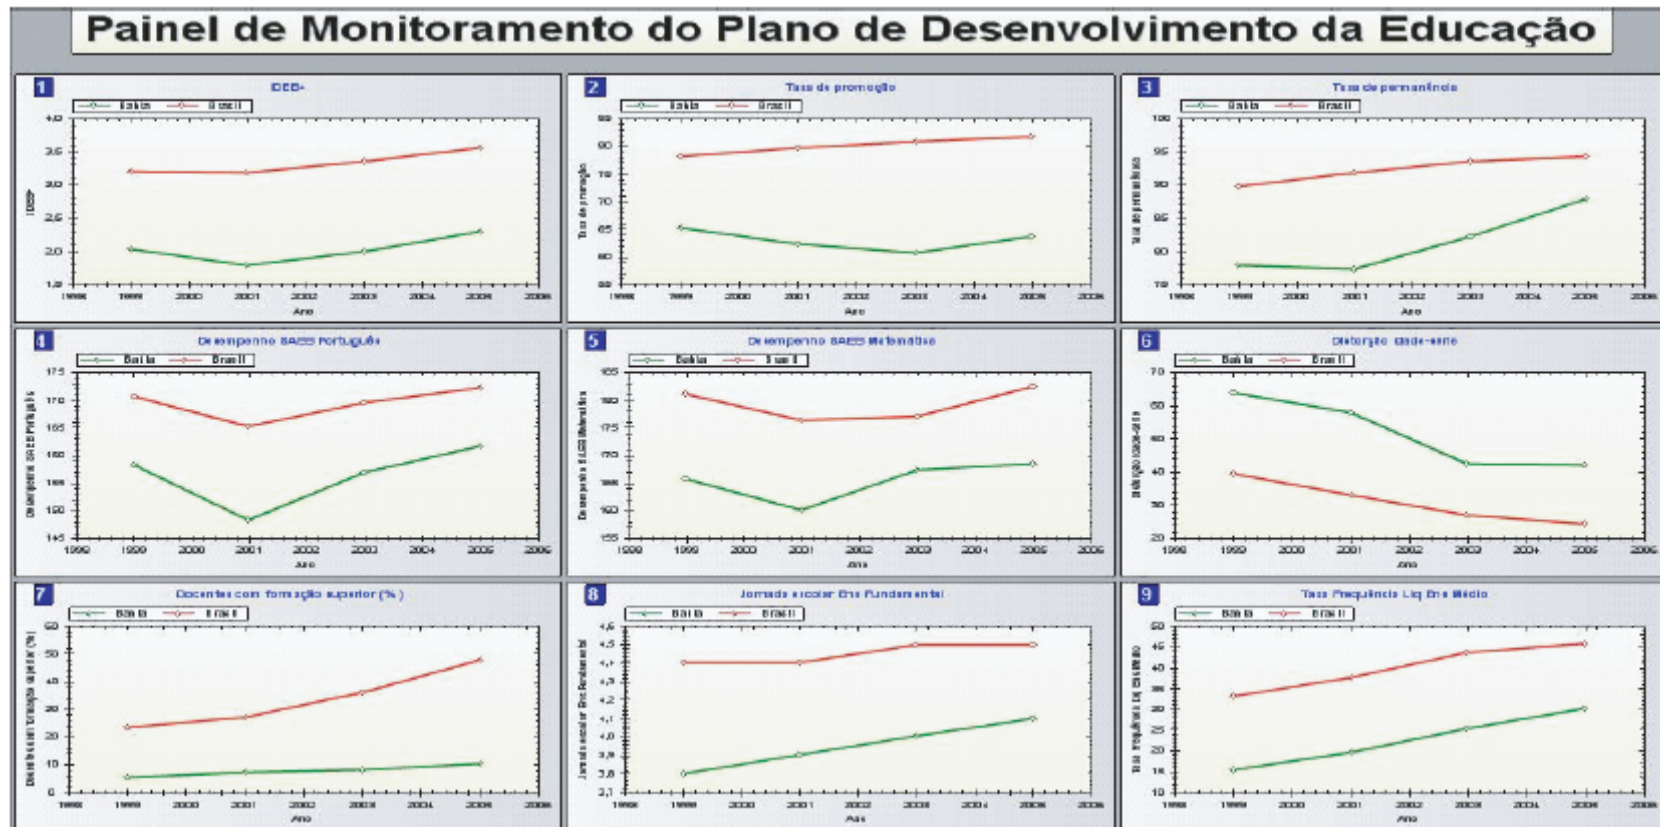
Painel de Monitoramento do Plano de Desenvolvimento da Educação

1
IDEB
Bahia Brasil
4,0
3,5
3,0
2,5
2,0
1,5
IDEB
1998 1999 2000 2001 2002 2003 2004 2005 2006
Ano

2
Taxa de promoção
Bahia Brasil
95
90
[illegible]
70
65
60
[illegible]
Taxa de promoção
1998 1999 2000 2001 2002 2003 2004 2005 2006
Ano

3
Taxa de permanência
Bahia Brasil
100
95
90
85
80
75
Taxa de permanência
1998 1999 2000 2001 2002 2003 2004 2005 2006
Ano

4
Desempenho SAEB Português
Bahia Brasil
175
170
165
160
155
150
145
Desempenho SAEB Português
1998 1999 2000 2001 2002 2003 2004 2005 2006
Ano

5
Desempenho SAEB Matemática
Bahia Brasil
185
180
175
170
165
160
155
Desempenho SAEB Matemática
1998 1999 2000 2001 2002 2003 2004 2005 2006
Ano

6
Distorção idade-série
Bahia Brasil
70
60
50
40
30
20
Distorção idade-série
1998 1999 2000 2001 2002 2003 2004 2005 2006
Ano

7
Docentes com formação superior (%)
Bahia Brasil
60
50
40
30
20
10
0
Docentes com formação superior (%)
1998 1999 2000 2001 2002 2003 2004 2005 2006
Ano

8
Jornada escolar Ens Fundamental
Bahia Brasil
4,6
4,5
4,4
4,3
4,2
4,1
4,0
3,9
3,8
3,7
Jornada escolar Ens Fundamental
1998 1999 2000 2001 2002 2003 2004 2005 2006
Ano

9
Taxa Frequência Líq Ens Médio
Bahia Brasil
50
45
40
35
30
25
20
15
10
Taxa frequência líq Ens Médio
1998 1999 2000 2001 2002 2003 2004 2005 2006
Ano